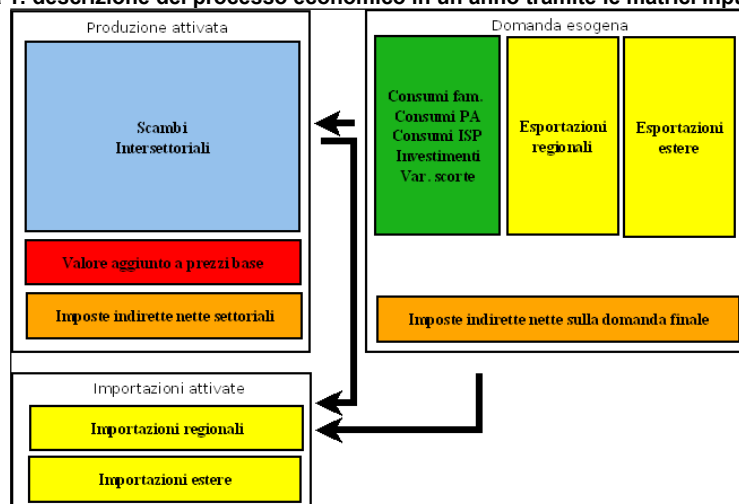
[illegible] descrizione del processo economico in un anno tramite le matrici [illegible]

Produzione attivata

Scambi Intersettoriali

Valore aggiunto a prezzi base

Imposte indirette nette settoriali

Domanda esogena

Consumi fam.
Consumi PA
Consumi ISP
Investimenti
Var. scorte

Esportazioni regionali

Esportazioni estere

Imposte indirette nette sulla domanda finale

Importazioni attivate

Importazioni regionali

Importazioni estere